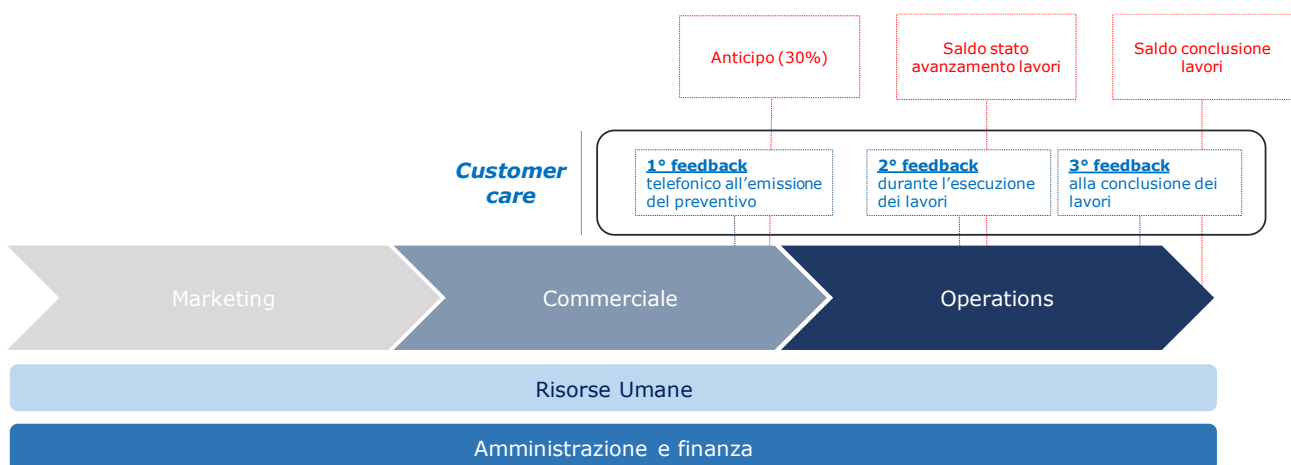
Anticipo (30%)

Saldo stato avanzamento lavori

Saldo conclusione lavori

Customer care

1° feedback
telefonico all'emissione del preventivo

2° feedback
durante l'esecuzione dei lavori

3° feedback
alla conclusione dei lavori

Marketing

Commerciale

Operations

Risorse Umane

Amministrazione e finanza